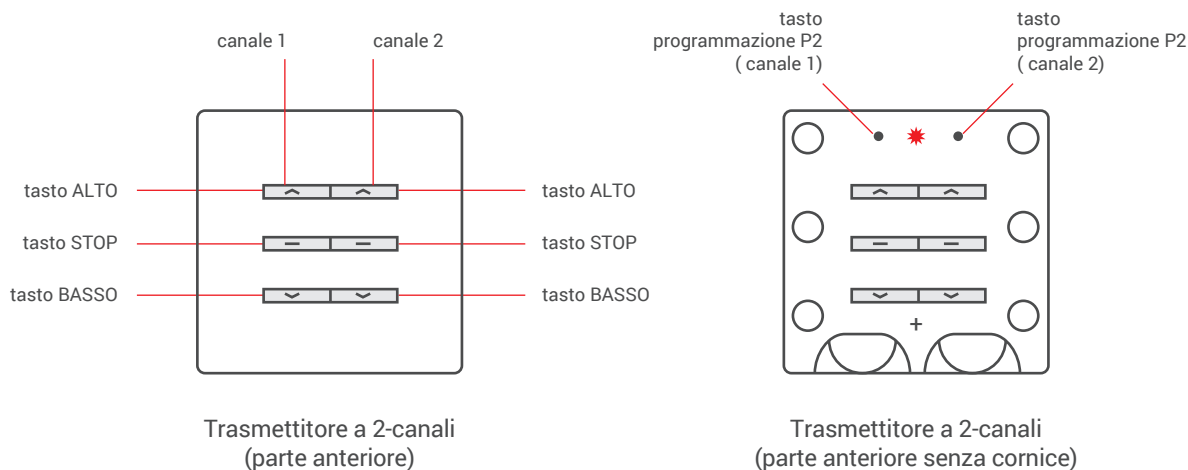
canale 1
canale 2

tasto ALTO
tasto ALTO
tasto STOP
tasto STOP
tasto BASSO
tasto BASSO

Trasmettitore a 2-canali
(parte anteriore)

tasto
programmazione P2
( canale 1)

tasto
programmazione P2
( canale 2)

+

Trasmettitore a 2-canali
(parte anteriore senza cornice)